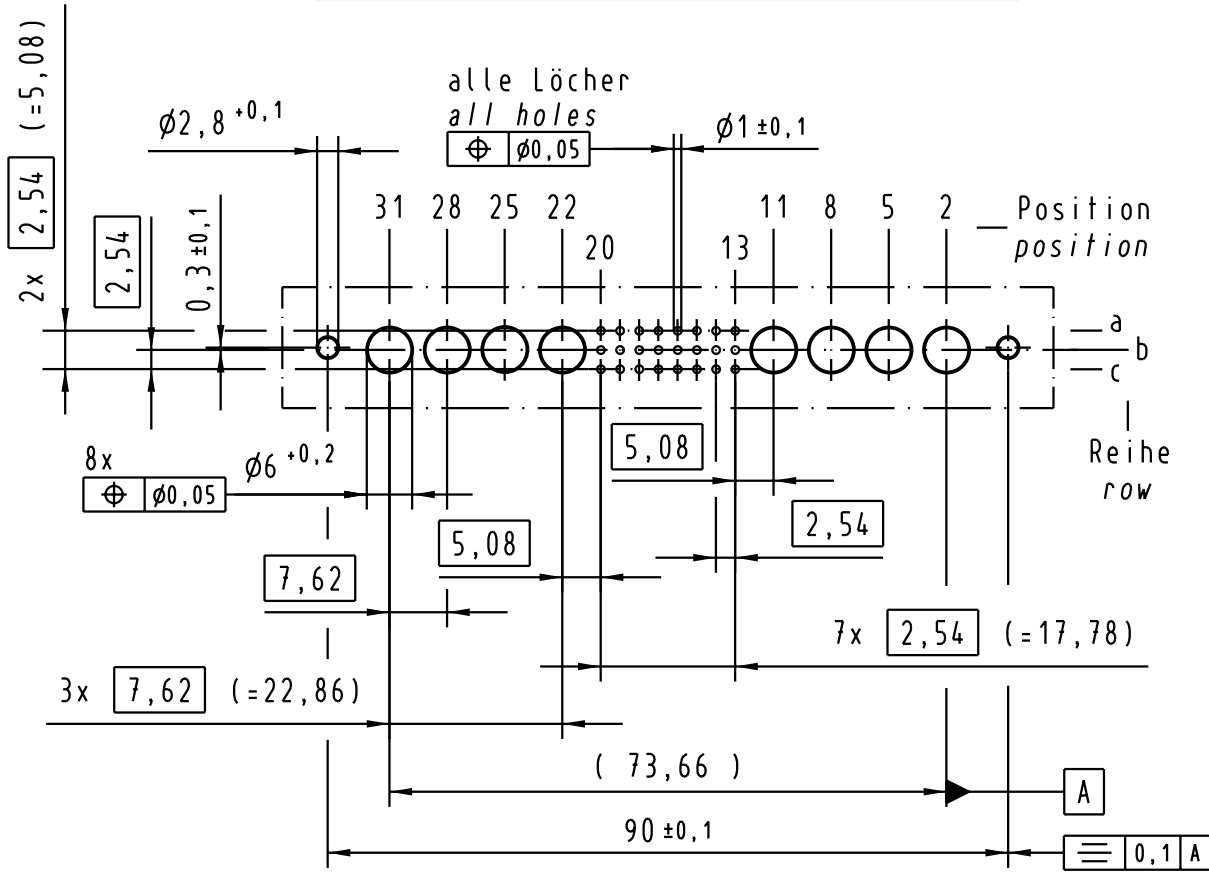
2x $\boxed{2,54}$ (=5,08)

$\boxed{2,54}$

0,3 ±0,1

Ø2,8 $^{+0,1}$

alle Löcher
all holes
⌖ Ø0,05

Ø1 ±0,1

31 28 25 22 20 13 11 8 5 2

Position
position

a
b
c

Reihe
row

8x
⌖ Ø0,05

Ø6 $^{+0,2}$

$\boxed{5,08}$

$\boxed{2,54}$

$\boxed{5,08}$

$\boxed{7,62}$

7x $\boxed{2,54}$ (=17,78)

3x $\boxed{7,62}$ (=22,86)

( 73,66 )

A

90 ±0,1

⌯ 0,1 A